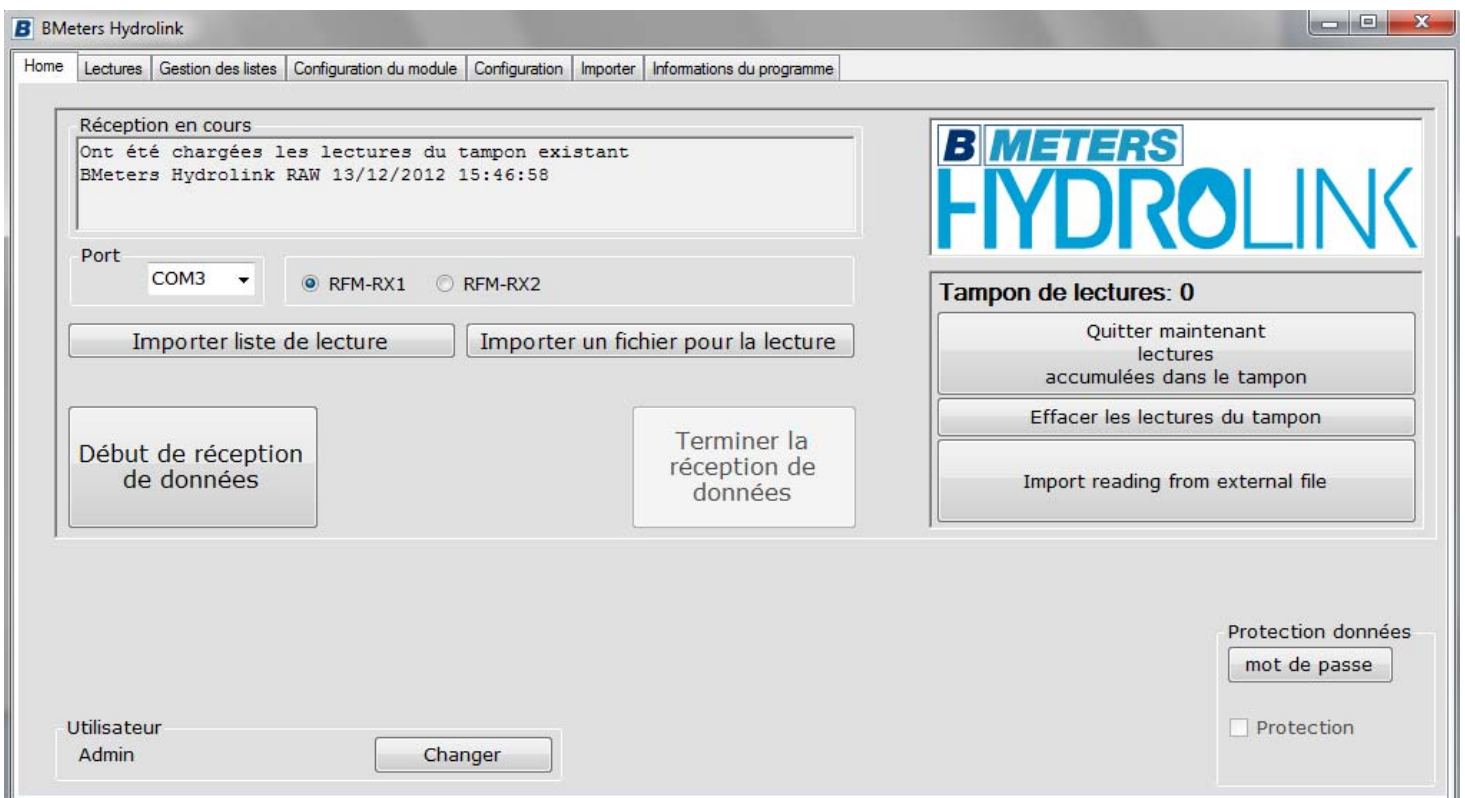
B BMeters Hydrolink

Home | Lectures | Gestion des listes | Configuration du module | Configuration | Importer | Informations du programme

Réception en cours
Ont été chargées les lectures du tampon existant
BMeters Hydrolink RAW 13/12/2012 15:46:58

B METERS
HYDROLINK

Port
COM3
RFM-RX1
RFM-RX2

Tampon de lectures: 0

Importer liste de lecture
Importer un fichier pour la lecture

Quitter maintenant lectures accumulées dans le tampon

Effacer les lectures du tampon

Début de réception de données

Terminer la réception de données

Import reading from external file

Protection données
mot de passe
Protection

Utilisateur
Admin
Changer